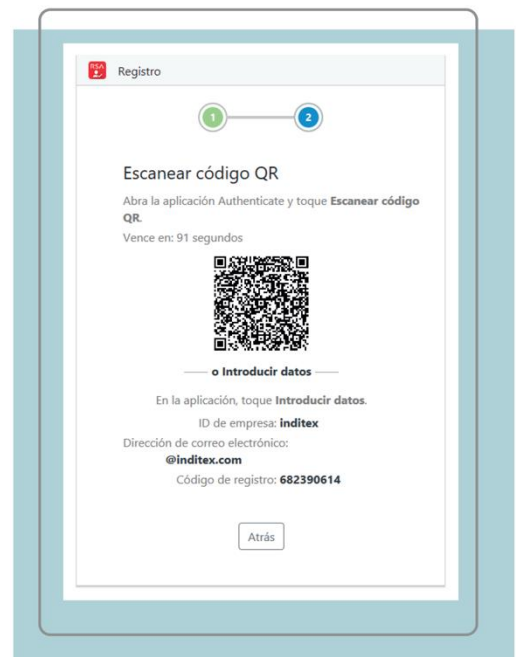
RSA

Registro

1

2

Escanear código QR

Abra la aplicación Authenticate y toque **Escanear código QR**.

Vence en: 91 segundos

o Introducir datos

En la aplicación, toque **Introducir datos**.

ID de empresa: **inditex**

Dirección de correo electrónico:
**@inditex.com**

Código de registro: **682390614**

Atrás